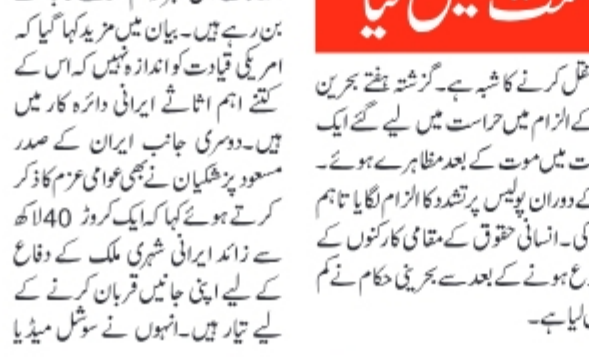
بن رہے ہیں۔ بیان میں مزید کہا گیا کہ امریکی قیادت کو اندازہ نہیں کہ اس کے کتنے اہم اثاثے ایرانی دائرہ کار میں ہیں۔ دوسری جانب ایران کے صدر مسعود پزشکیان نے بھی عوامی عزم کا ذکر کرتے ہوئے کہا کہ ایک کروڑ 40 لاکھ سے زائد ایرانی شہری ملک کے دفاع کے لیے اپنی جانیں قربان کرنے کے لیے تیار ہیں۔ انہوں نے سوشل میڈیا

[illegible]

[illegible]قل کرنے کا شبہ ہے۔ گزشتہ ہفتے بحرین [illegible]ے الزام میں حراست میں لیے گئے ایک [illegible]ت میں موت کے بعد مظاہرے ہوئے۔ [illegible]ے دوران پولیس پر تشدد کا الزام لگایا تاہم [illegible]ی۔ انسانی حقوق کے مقامی کارکنوں کے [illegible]وع ہونے کے بعد سے بحرینی حکام نے کم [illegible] لیا ہے۔